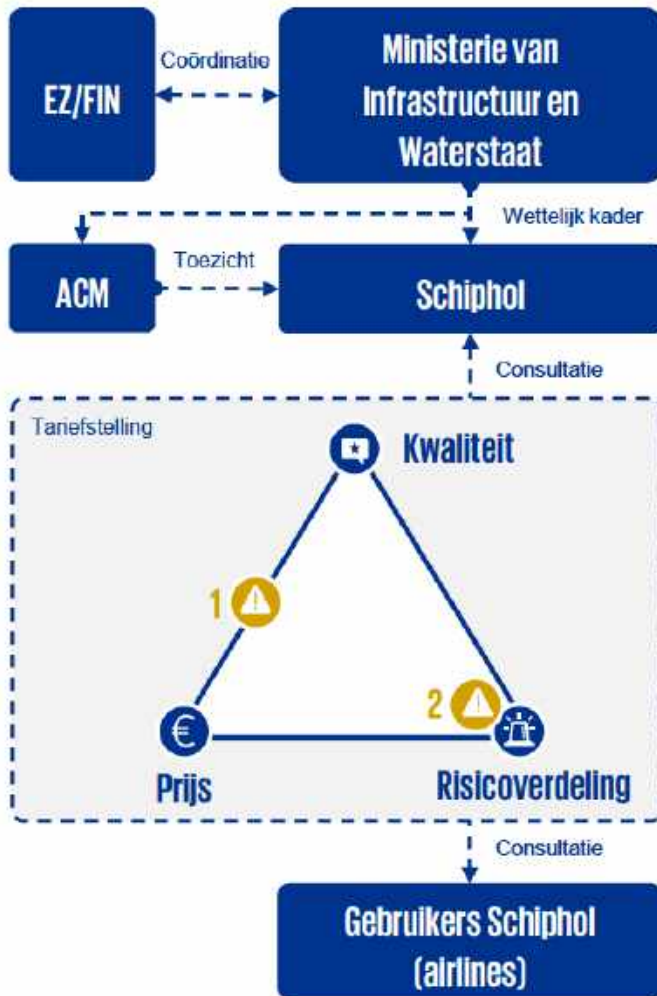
EZ/FIN

Coördinatie

Ministerie van Infrastructuur en Waterstaat

Wettelijk kader

ACM

Toezicht

Schiphol

Consultatie

Tariefstelling

Kwaliteit

1

2

Prijs

Risicoverdeling

Consultatie

Gebruikers Schiphol (airlines)